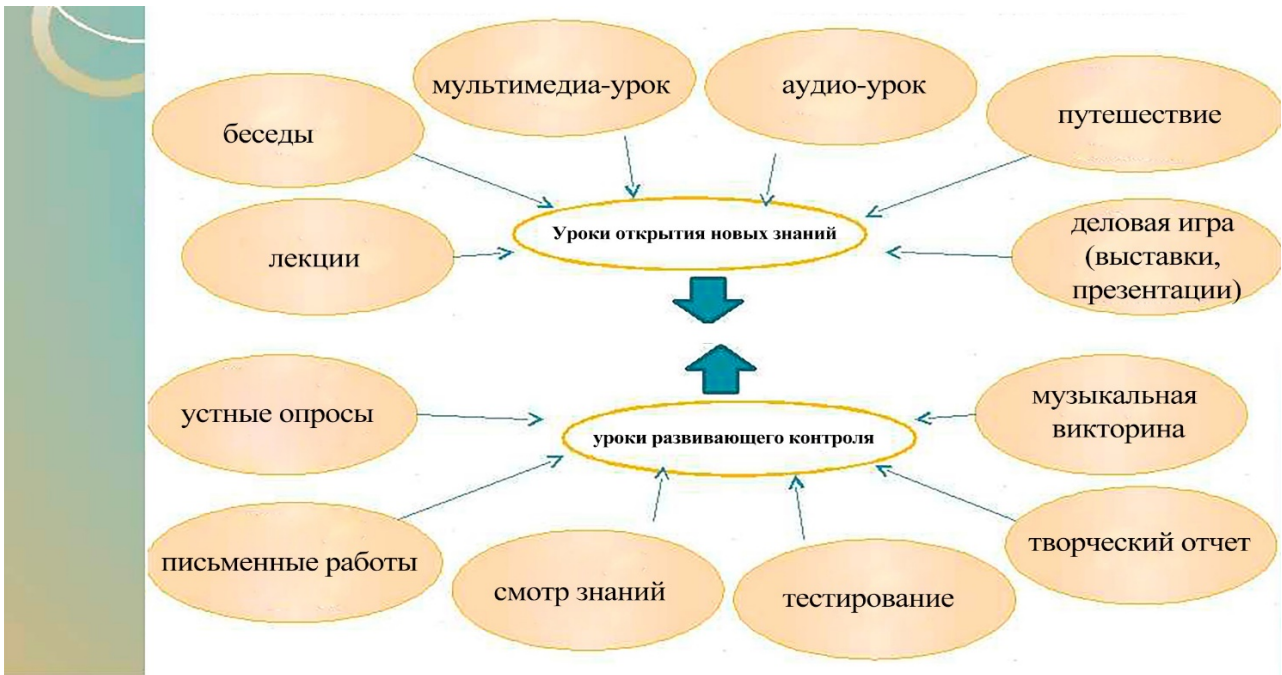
мультимедиа-урок

аудио-урок

беседы

путешествие

Уроки открытия новых знаний

лекции

деловая игра (выставки, презентации)

устные опросы

музыкальная викторина

уроки развивающего контроля

письменные работы

творческий отчет

смотр знаний

тестирование